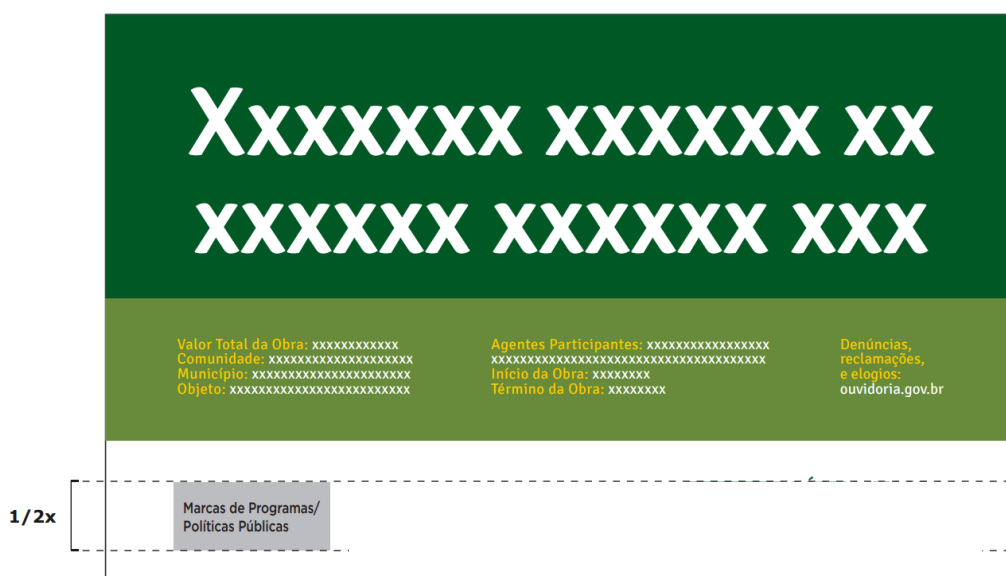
Xxxxxxx xxxxxx xx xxxxxx xxxxxx xxx

Valor Total da Obra: xxxxxxxxxxxx
Comunidade: xxxxxxxxxxxxxxxxxxxx
Município: xxxxxxxxxxxxxxxxxxxxxx
Objeto: xxxxxxxxxxxxxxxxxxxxxxxxx

Agentes Participantes: xxxxxxxxxxxxxxxxx
xxxxxxxxxxxxxxxxxxxxxxxxxxxxxxxxxxxxxx
Início da Obra: xxxxxxxx
Término da Obra: xxxxxxxx

Denúncias, reclamações, e elogios: ouvidoria.gov.br

1/2x

Marcas de Programas/ Políticas Públicas